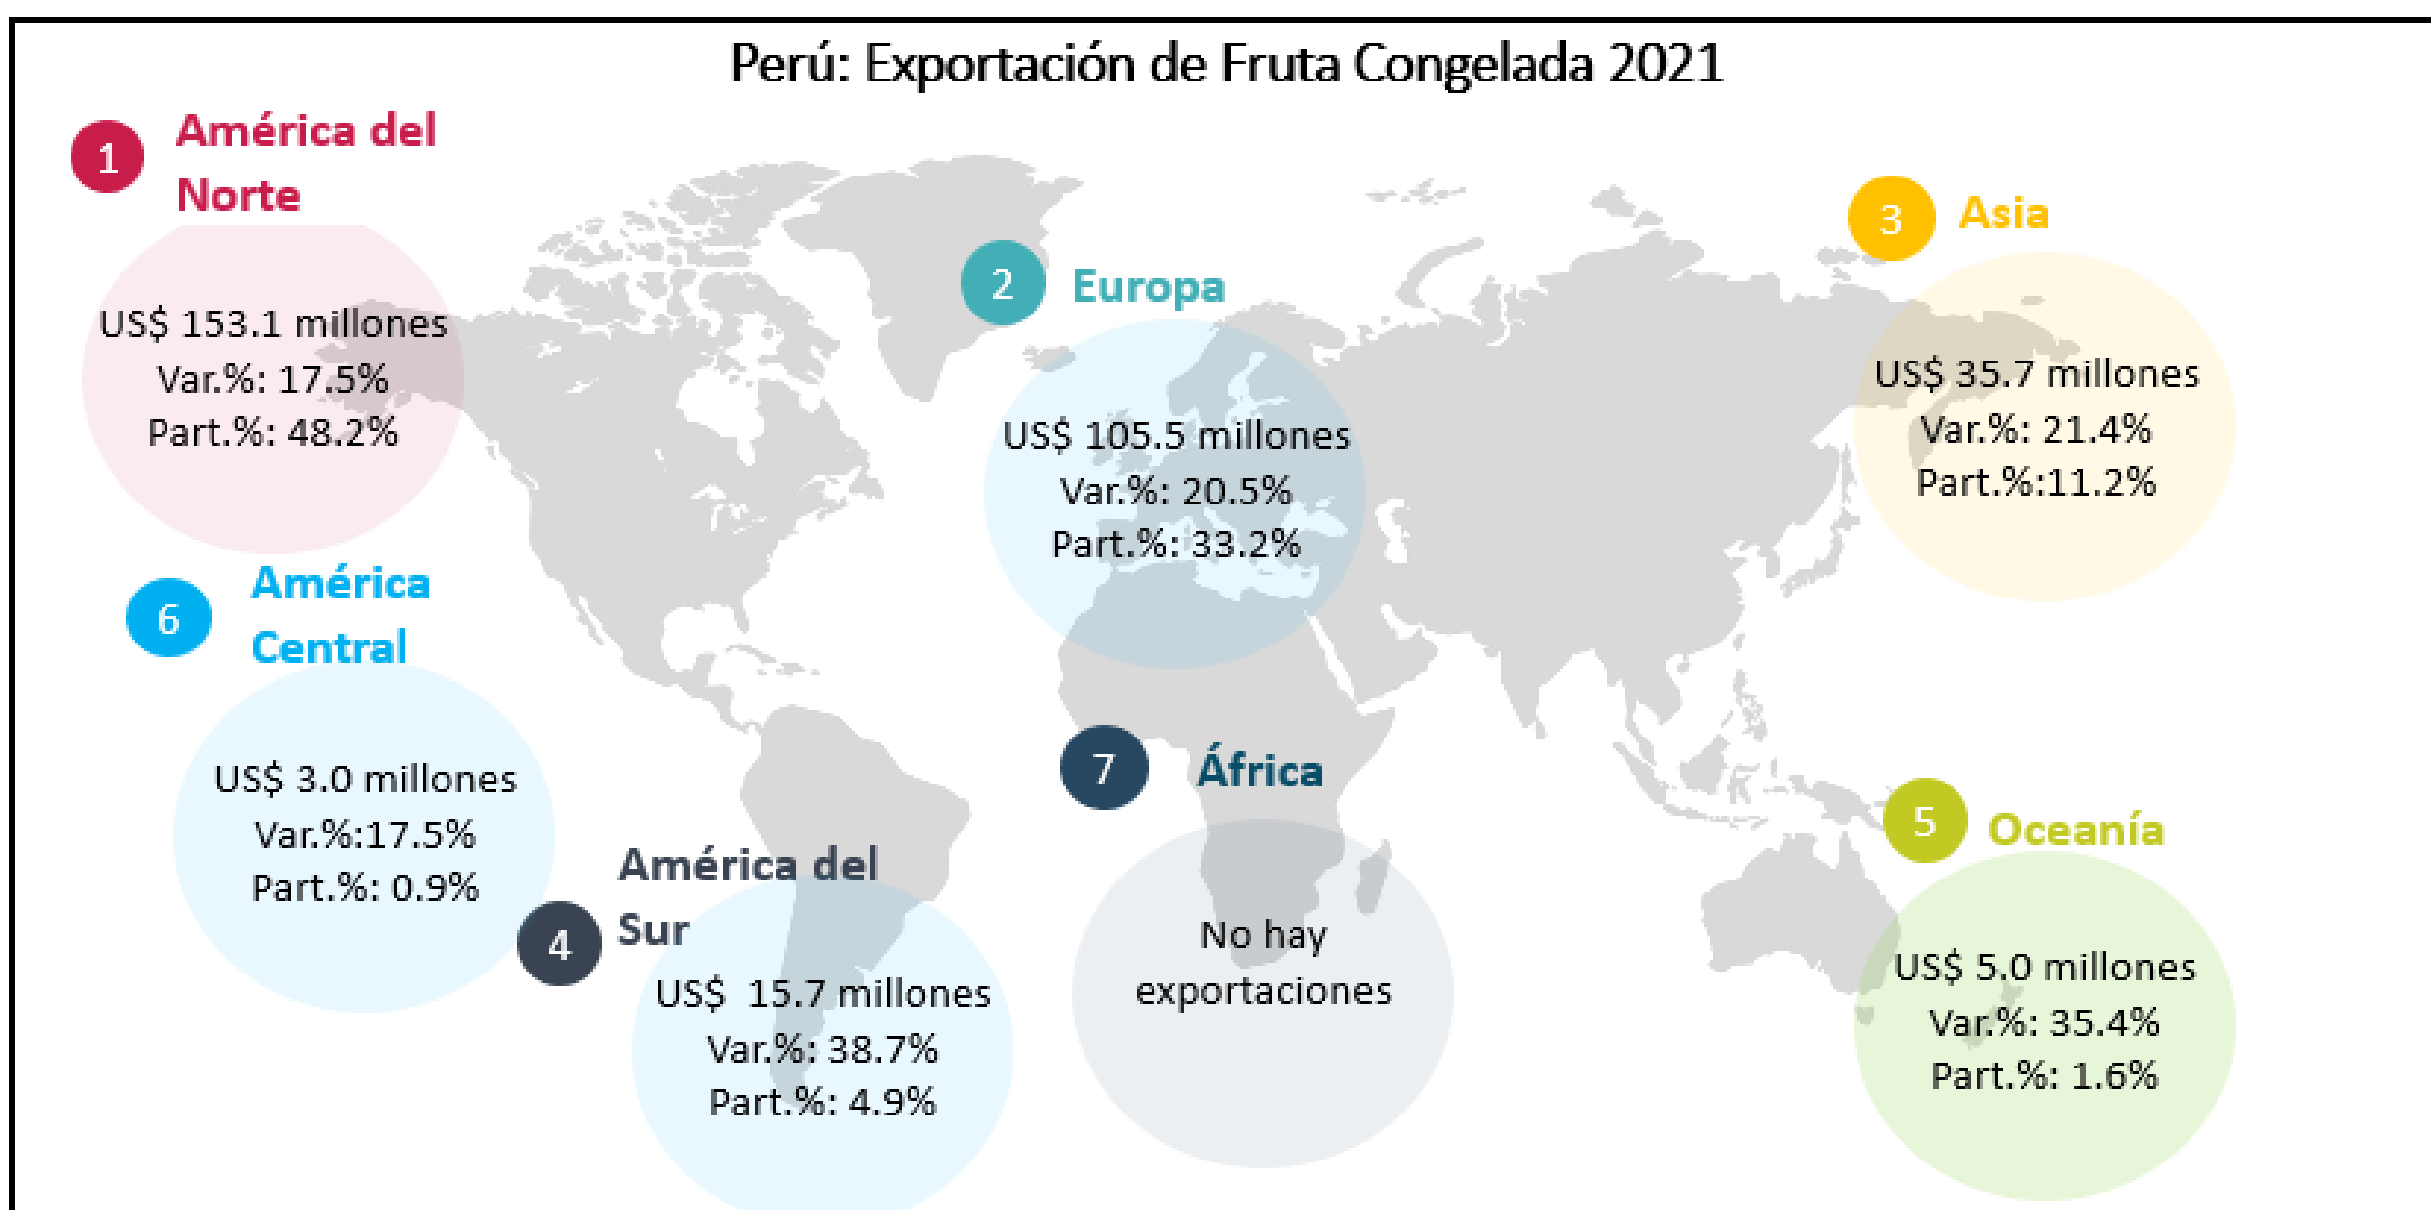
Perú: Exportación de Fruta Congelada 2021

1 América del Norte

US$ 153.1 millones
Var.%: 17.5%
Part.%: 48.2%

2 Europa

US$ 105.5 millones
Var.%: 20.5%
Part.%: 33.2%

3 Asia

US$ 35.7 millones
Var.%: 21.4%
Part.%:11.2%

6 América Central

US$ 3.0 millones
Var.%:17.5%
Part.%: 0.9%

7 África

No hay exportaciones

4 América del Sur

US$ 15.7 millones
Var.%: 38.7%
Part.%: 4.9%

5 Oceanía

US$ 5.0 millones
Var.%: 35.4%
Part.%: 1.6%